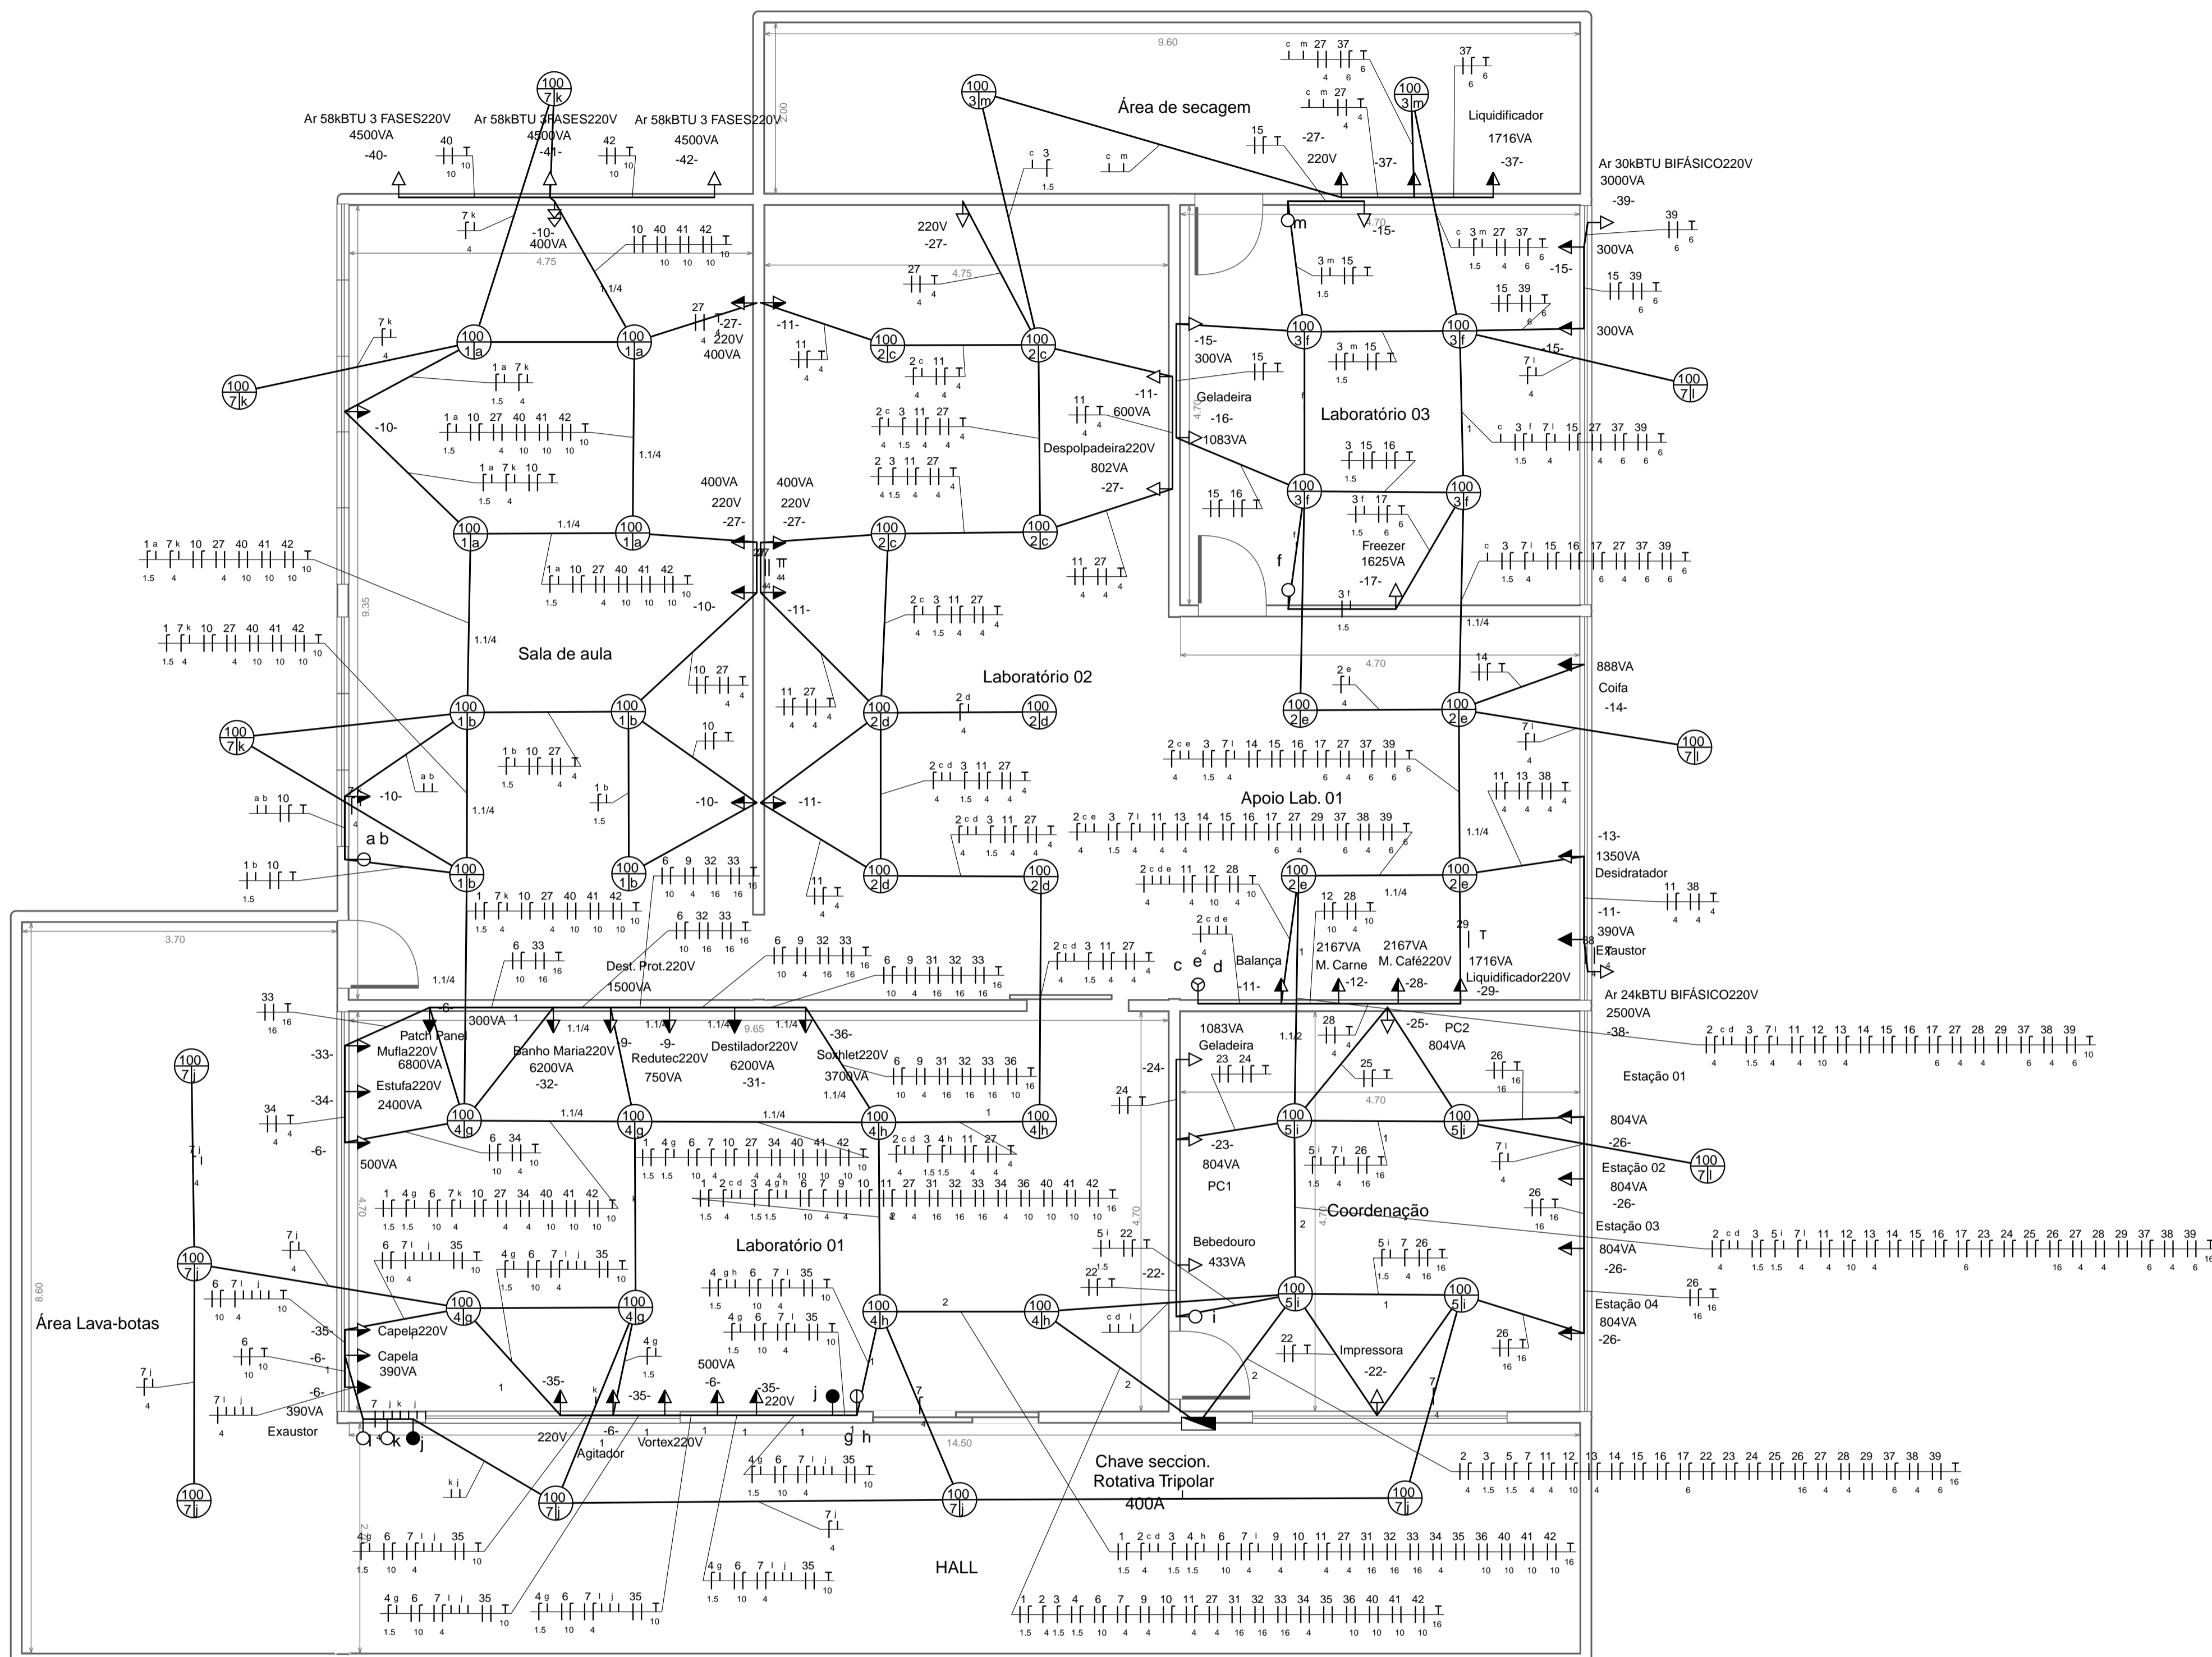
9.60

Área de secagem

Liquidificador
1716VA
-37-

Ar 58kBTU 3 FASES220V
4500VA
-40-

Ar 58kBTU 3 FASES220V
4500VA
-41-

Ar 58kBTU 3 FASES220V
4500VA
-42-

Ar 30kBTU BIFÁSICO220V
3000VA
-39-

-27-
220V

-37-

220V
-27-

-10-
400VA

-15-

300VA
-15-

300VA
-15-

4.75

4.75

-27-
220V
400VA

-11-

-10-

-11-
600VA

-15-
300VA

Geladeira
-16-
1083VA

Laboratório 03

Despolpadeira220V
802VA
-27-

400VA
220V
-27-

400VA
220V
-27-

Freezer
1625VA
-17-

-10-

-11-

Sala de aula

Laboratório 02

4.70

888VA
Coifa
-14-

-10-

-10-

-11-

Apoio Lab. 01

a b

-13-
1350VA
Desidratador

-11-
390VA
Exaustor

3.70

Dest. Prot.220V
1500VA

c e d

Balança
-11-

2167VA
M. Carne
-12-

2167VA
M. Café220V
-28-

1716VA
Liquidificador220V
-29-

Ar 24kBTU BIFÁSICO220V
2500VA
-38-

-6-
300VA

Patch Panel

Mufla220V
6800VA
-33-

Banho Maria220V
6200VA
-32-

-9-
Redutec220V
750VA

Destilador220V
6200VA
-31-

-36-
Soxhlet220V
3700VA

-24-

1083VA
Geladeira

-25-
PC2
804VA

Estação 01

Estufa220V
2400VA
-34-

-6-
500VA

-23-
804VA
PC1

804VA
-26-

Estação 02
804VA
-26-

Estação 03
804VA
-26-

Estação 04
804VA
-26-

Laboratório 01

Coordenação

Bebedouro
433VA

-22-

Área Lava-botas

-35-
Capela220V

-6-
Capela
390VA

-6-
390VA
Exaustor

Impressora
-22-

-35-

-35-

-6-

500VA
-6-

-35-
220V

220V

Agitador

Vortex220V

j

g h

Chave seccion.
Rotativa Tripolar
400A

14.50

HALL

8.60

9.35

4.70

4.70